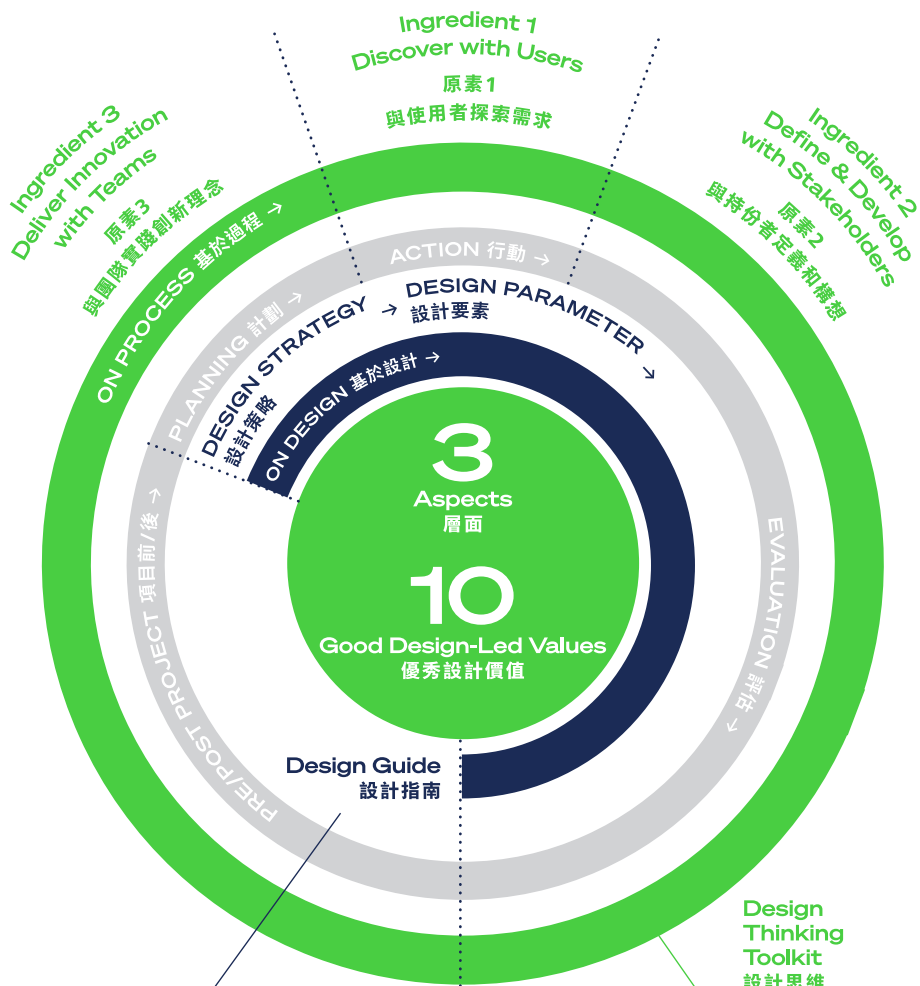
Ingredient 1
Discover with Users
原素 1
與使用者探索需求

Ingredient 3
Deliver Innovation
with Teams
原素 3
與團隊實踐創新理念

Ingredient 2
Define & Develop
with Stakeholders
原素 2
與持份者定義和構想

ON PROCESS 基於過程 →

ACTION 行動 →

PLANNING 計劃 →

DESIGN STRATEGY →
設計策略

DESIGN PARAMETER →
設計要素

ON DESIGN 基於設計 →

3
Aspects
層面

10
Good Design-Led Values
優秀設計價值

EVALUATION 評估 →

PRE/POST PROJECT 項目前/後 →

Design Guide
設計指南

Design
Thinking
Toolkit
設計思維